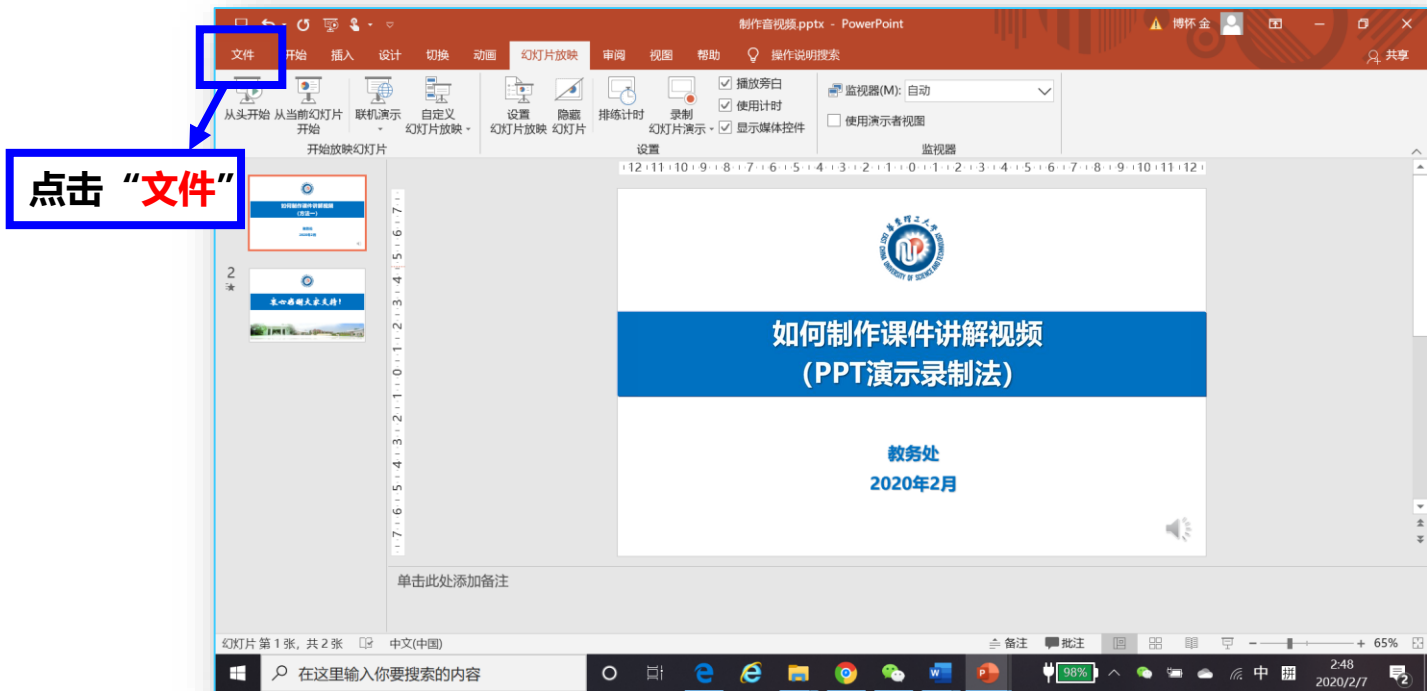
制作音视频.pptx - PowerPoint

博怀 金

文件 开始 插入 设计 切换 动画 幻灯片放映 审阅 视图 帮助 操作说明搜索

共享

从头开始 从当前幻灯片开始 联机演示 自定义幻灯片放映

开始放映幻灯片

设置幻灯片放映 隐藏幻灯片 排练计时 录制幻灯片演示 播放旁白 使用计时 显示媒体控件

设置

监视器(M): 自动

使用演示者视图

监视器

点击“文件”

2

如何制作课件讲解视频
(PPT演示录制法)

教务处
2020年2月

单击此处添加备注

幻灯片 第 1 张，共 2 张 中文(中国) 备注 批注 65%

在这里输入你要搜索的内容

98%

中

2:48
2020/2/7